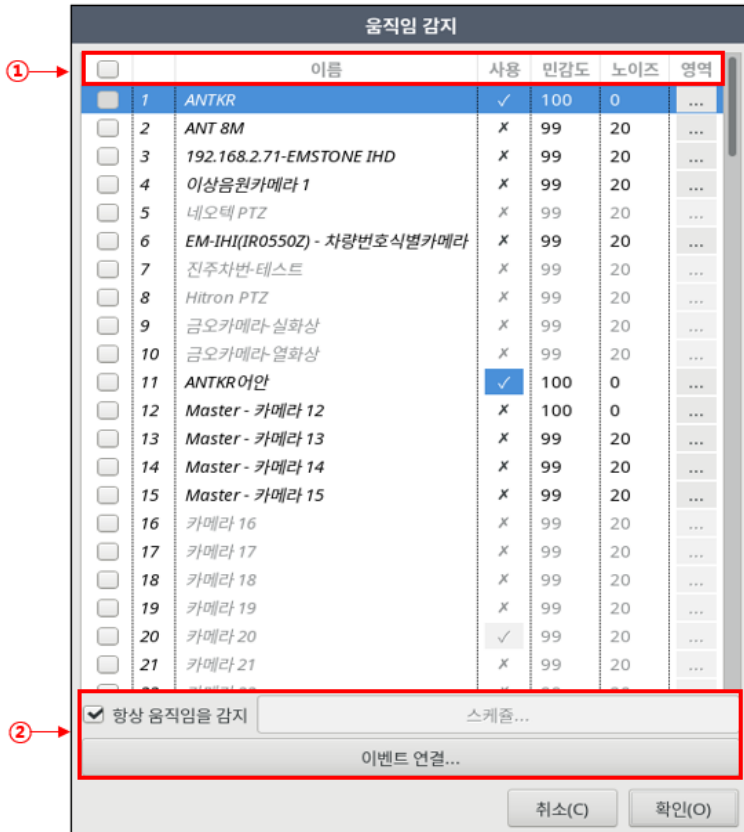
움직임 감지

①

| | | 이름 | 사용 | 민감도 | 노이즈 | 영역 |
|---|---|---|---|---|---|---|
| | 1 | ANTKR | ✓ | 100 | 0 | ... |
| | 2 | ANT 8M | ✗ | 99 | 20 | ... |
| | 3 | 192.168.2.71-EMSTONE IHD | ✗ | 99 | 20 | ... |
| | 4 | 이상음원카메라 1 | ✗ | 99 | 20 | ... |
| | 5 | 네오텍 PTZ | ✗ | 99 | 20 | ... |
| | 6 | EM-IHI(IR0550Z) - 차량번호식별카메라 | ✗ | 99 | 20 | ... |
| | 7 | 진주차번-테스트 | ✗ | 99 | 20 | ... |
| | 8 | Hitron PTZ | ✗ | 99 | 20 | ... |
| | 9 | 금오카메라-실화상 | ✗ | 99 | 20 | ... |
| | 10 | 금오카메라-열화상 | ✗ | 99 | 20 | ... |
| | 11 | ANTKR어안 | ✓ | 100 | 0 | ... |
| | 12 | Master - 카메라 12 | ✗ | 100 | 0 | ... |
| | 13 | Master - 카메라 13 | ✗ | 99 | 20 | ... |
| | 14 | Master - 카메라 14 | ✗ | 99 | 20 | ... |
| | 15 | Master - 카메라 15 | ✗ | 99 | 20 | ... |
| | 16 | 카메라 16 | ✗ | 99 | 20 | ... |
| | 17 | 카메라 17 | ✗ | 99 | 20 | ... |
| | 18 | 카메라 18 | ✗ | 99 | 20 | ... |
| | 19 | 카메라 19 | ✗ | 99 | 20 | ... |
| | 20 | 카메라 20 | ✓ | 99 | 20 | ... |
| | 21 | 카메라 21 | ✗ | 99 | 20 | ... |

②

항상 움직임을 감지 스케줄...

이벤트 연결...

취소(C) 확인(O)